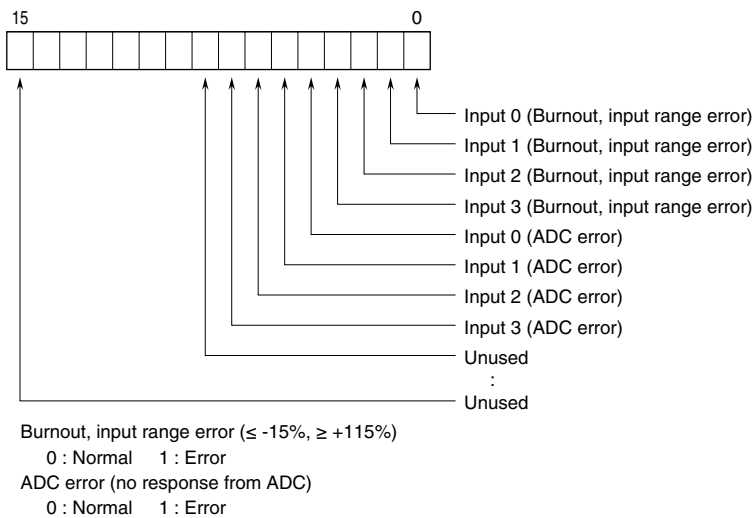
15 0

Input 0 (Burnout, input range error)
Input 1 (Burnout, input range error)
Input 2 (Burnout, input range error)
Input 3 (Burnout, input range error)
Input 0 (ADC error)
Input 1 (ADC error)
Input 2 (ADC error)
Input 3 (ADC error)
Unused
:
Unused

Burnout, input range error (≤ -15%, ≥ +115%)
0 : Normal 1 : Error
ADC error (no response from ADC)
0 : Normal 1 : Error